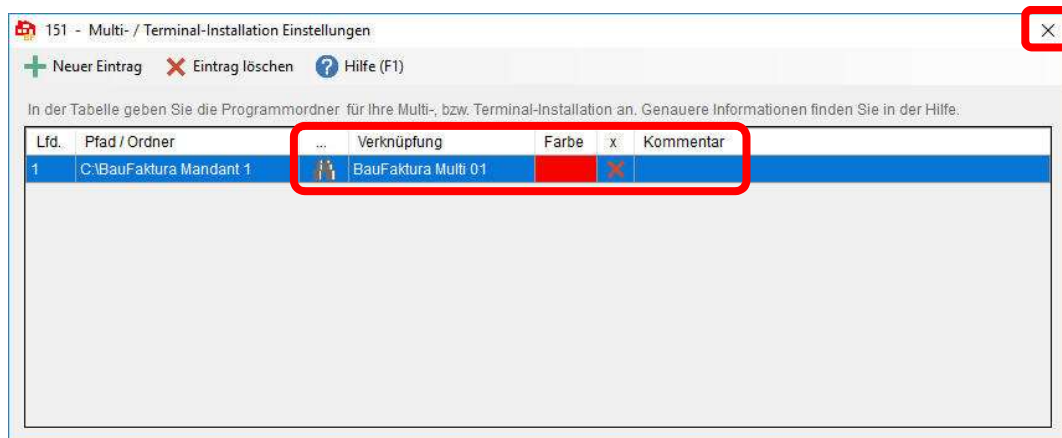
151 - Multi- / Terminal-Installation Einstellungen

Neuer Eintrag  Eintrag löschen  Hilfe (F1)

In der Tabelle geben Sie die Programmordner für Ihre Multi-, bzw. Terminal-Installation an. Genauere Informationen finden Sie in der Hilfe.

| Lfd. | Pfad / Ordner | ... | Verknüpfung | Farbe | x | Kommentar |
|---|---|---|---|---|---|---|
| 1 | C:\BauFaktura Mandant 1 | | BauFaktura Multi 01 | | | |